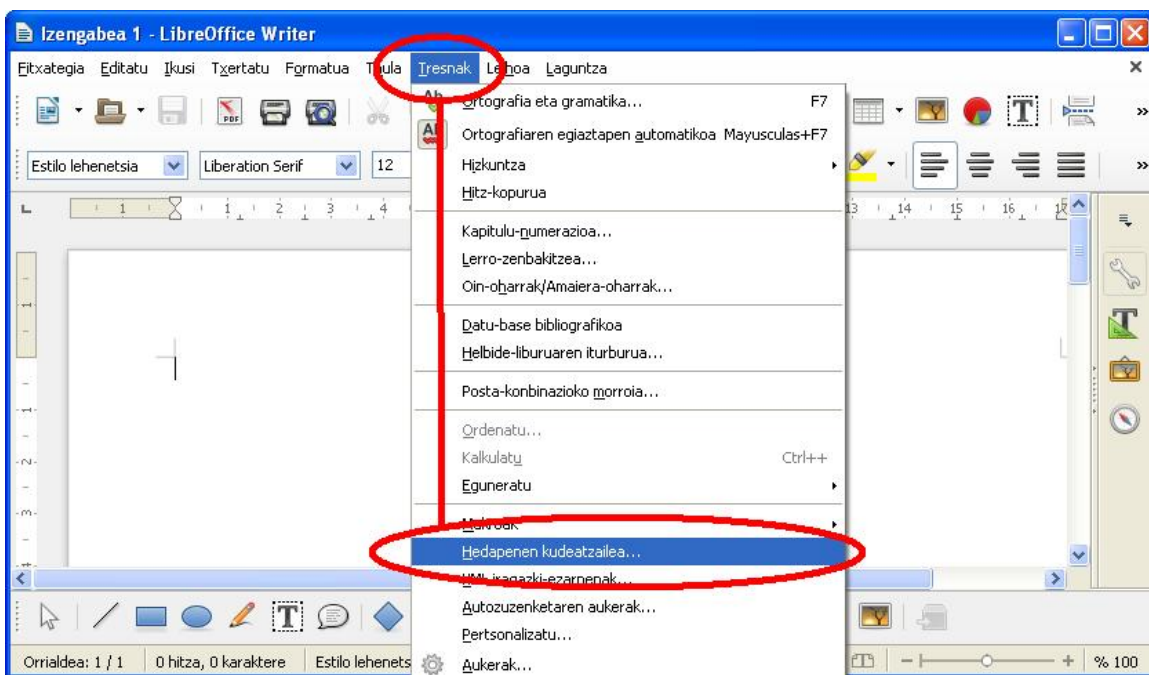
Izengabea 1 - LibreOffice Writer

Fitxategia Editatu Ikusi Txertatu Formatua T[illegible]ula Tresnak Le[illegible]hoa Laguntza

Estilo lehenetsia | Liberation Serif | 12

Ortografia eta gramatika... F7
Ortografiaren egiaztapen automatikoa Mayusculas+F7
Hizkuntza
Hitz-kopurua
Kapitulu-numerazioa...
Lerro-zenbakitzea...
Oin-oharrak/Amaiera-oharrak...
Datu-base bibliografikoa
Helbide-liburuaren iturburua...
Posta-konbinazioko morroia...
Ordenatu...
Kalkulatu Ctrl++
Eguneratu
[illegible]
Hedapenen kudeatzailea...
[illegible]
Autozuzenketaren aukerak...
Pertsonalizatu...
Aukerak...

Orrialdea: 1 / 1 | 0 hitza, 0 karaktere | Estilo lehenets | % 100